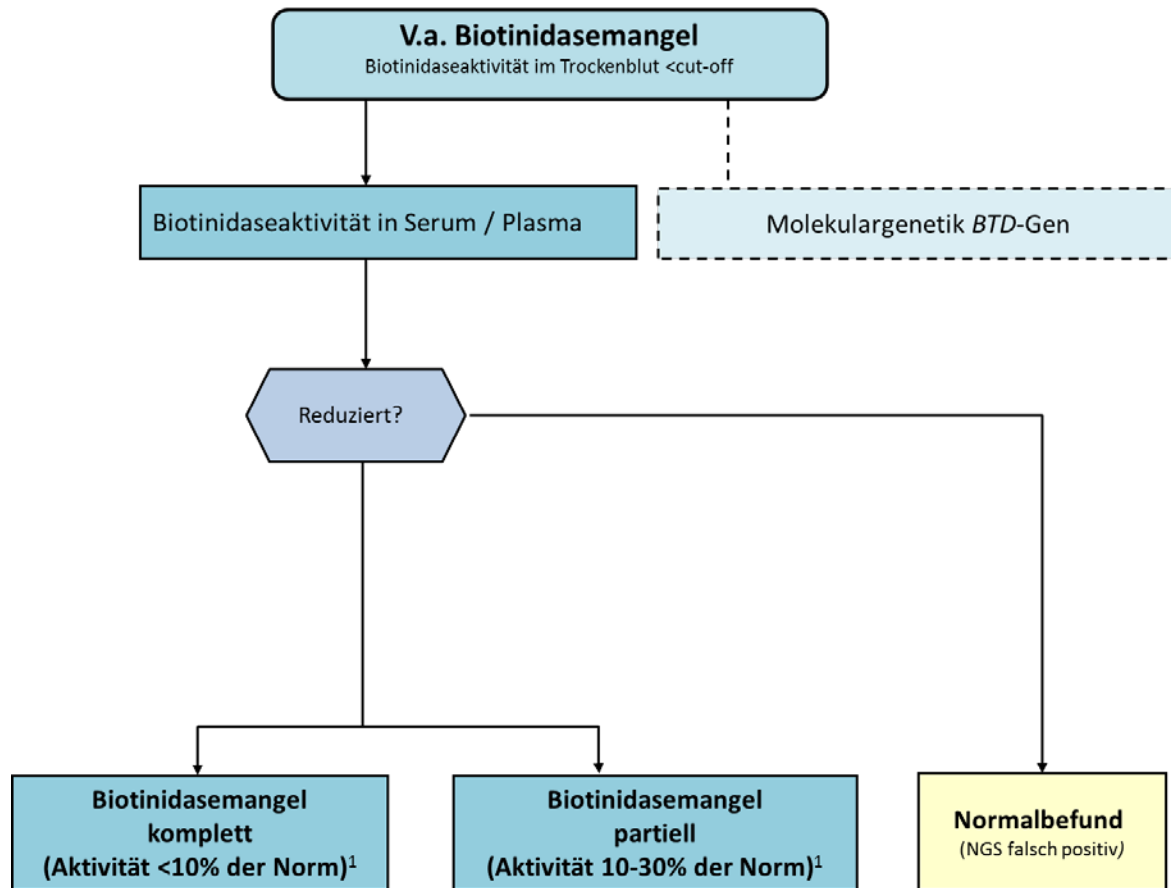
V.a. Biotinidasemangel
Biotinidaseaktivität im Trockenblut <cut-off

Biotinidaseaktivität in Serum / Plasma

Molekulargenetik BTD-Gen

Reduziert?

Biotinidasemangel komplett (Aktivität <10% der Norm)$^1$

Biotinidasemangel partiell (Aktivität 10-30% der Norm)$^1$

Normalbefund
(NGS falsch positiv)